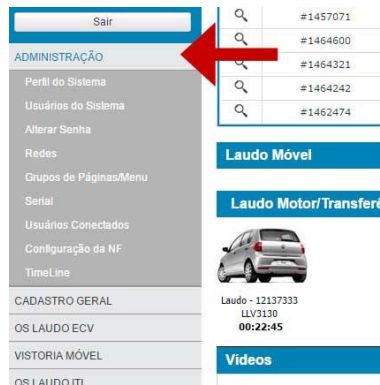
Sair

ADMINISTRAÇÃO

Perfil do Sistema

Usuários do Sistema

Alterar Senha

Redes

Grupos de Páginas/Menu

Serial

Usuários Conectados

Configuração da NF

TimeLine

CADASTRO GERAL

OS LAUDO ECV

VISTORIA MÓVEL

OS LAUDO ITI

#1457071

#1464600

#1464321

#1464242

#1462474

Laudo Móvel

Laudo Motor/Transferê

Laudo - 12137333
LLV3130
00:22:45

Vídeos